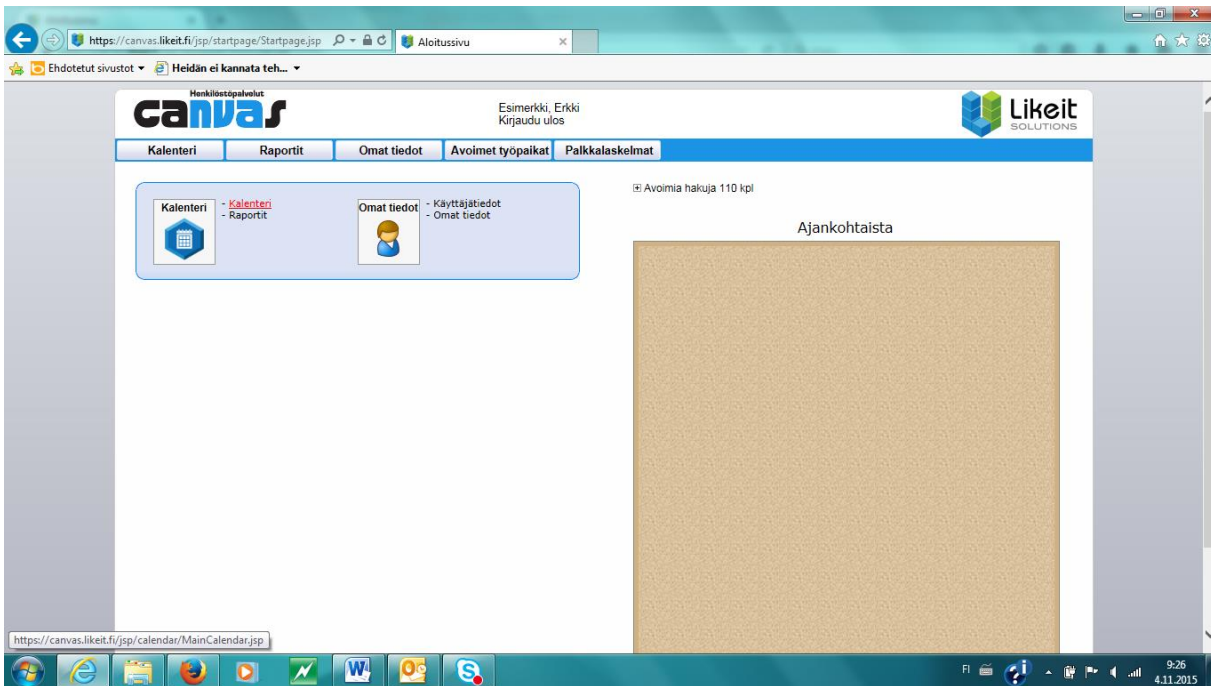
https://canvas.likeit.fi/jsp/startpage/Startpage.jsp
Aloitussivu

Ehdotetut sivustot ▾ Heidän ei kannata teh... ▾

Henkilöstöpalvelut
canvas

Esimerkki, Erkki
Kirjaudu ulos

Likeit
SOLUTIONS

Kalenteri | Raportit | Omat tiedot | Avoimet työpaikat | Palkkalaskelmat

Kalenteri
- Kalenteri
- Raportit

Omat tiedot
- Käyttäjätiedot
- Omat tiedot

⊞ Avoimia hakuja 110 kpl

Ajankohtaista

https://canvas.likeit.fi/jsp/calendar/MainCalendar.jsp

FI
9:26
4.11.2015